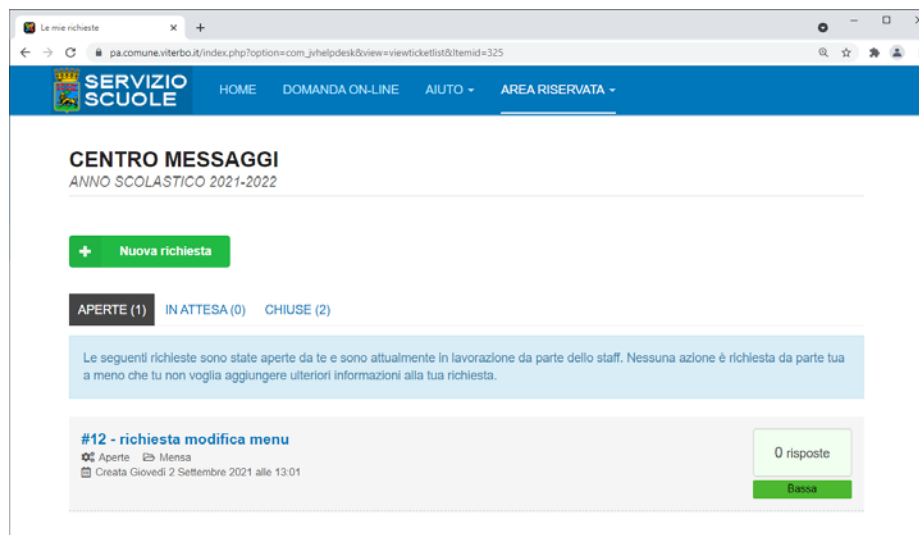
Le mie richieste × +

pa.comune.viterbo.it/index.php?option=com_jvhelpdesk&view=viewticketlist&Itemid=325

SERVIZIO SCUOLE

HOME DOMANDA ON-LINE AIUTO ▾ AREA RISERVATA ▾

CENTRO MESSAGGI
ANNO SCOLASTICO 2021-2022

+ Nuova richiesta

APERTE (1) IN ATTESA (0) CHIUSE (2)

Le seguenti richieste sono state aperte da te e sono attualmente in lavorazione da parte dello staff. Nessuna azione è richiesta da parte tua a meno che tu non voglia aggiungere ulteriori informazioni alla tua richiesta.

#12 - richiesta modifica menu
Aperte Mensa
Creata Giovedì 2 Settembre 2021 alle 13:01

0 risposte
Bassa